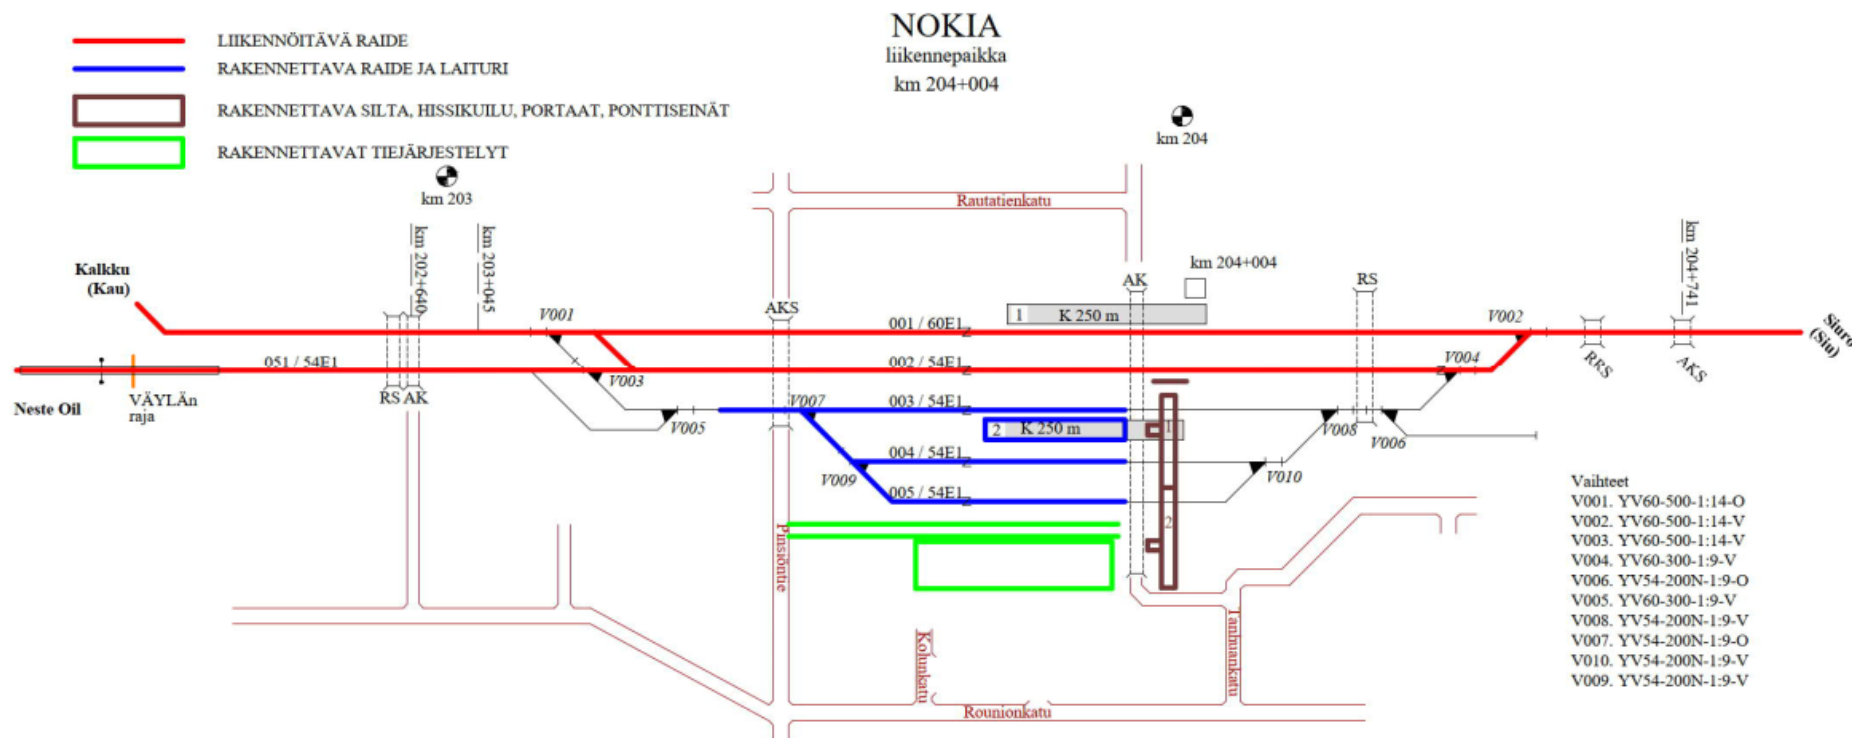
LIIKENNÖITÄVÄ RAIDE
RAKENNETTAVA RAIDE JA LAITURI
RAKENNETTAVA SILTA, HISSIKUILU, PORTAAT, PONTTISEINÄT
RAKENNETTAVAT TIEJÄRJESTELYT

NOKIA
liikennepaikka
km 204+004

km 204
km 203
Rautatienkatu
km 202+640
km 203+045
km 204+004
km 204+741
Kalkku
(Kau)
AK
RS
AKS
V001
001 / 60E1
1 K 250 m
V002
Siuro
(Siu)
RRS
AKS
051 / 54E1
002 / 54E1
V003
V004
Neste Oil
VÄYLÄn
raja
RS AK
V007
003 / 54E1
V005
2 K 250 m
1
V008
V006
004 / 54E1
V009
V010
005 / 54E1
2
Pinsiöntie
Kolunkatu
Tanhuankatu
Rounionkatu

Vaihteet
V001. YV60-500-1:14-O
V002. YV60-500-1:14-V
V003. YV60-500-1:14-V
V004. YV60-300-1:9-V
V006. YV54-200N-1:9-O
V005. YV60-300-1:9-V
V008. YV54-200N-1:9-V
V007. YV54-200N-1:9-O
V010. YV54-200N-1:9-V
V009. YV54-200N-1:9-V